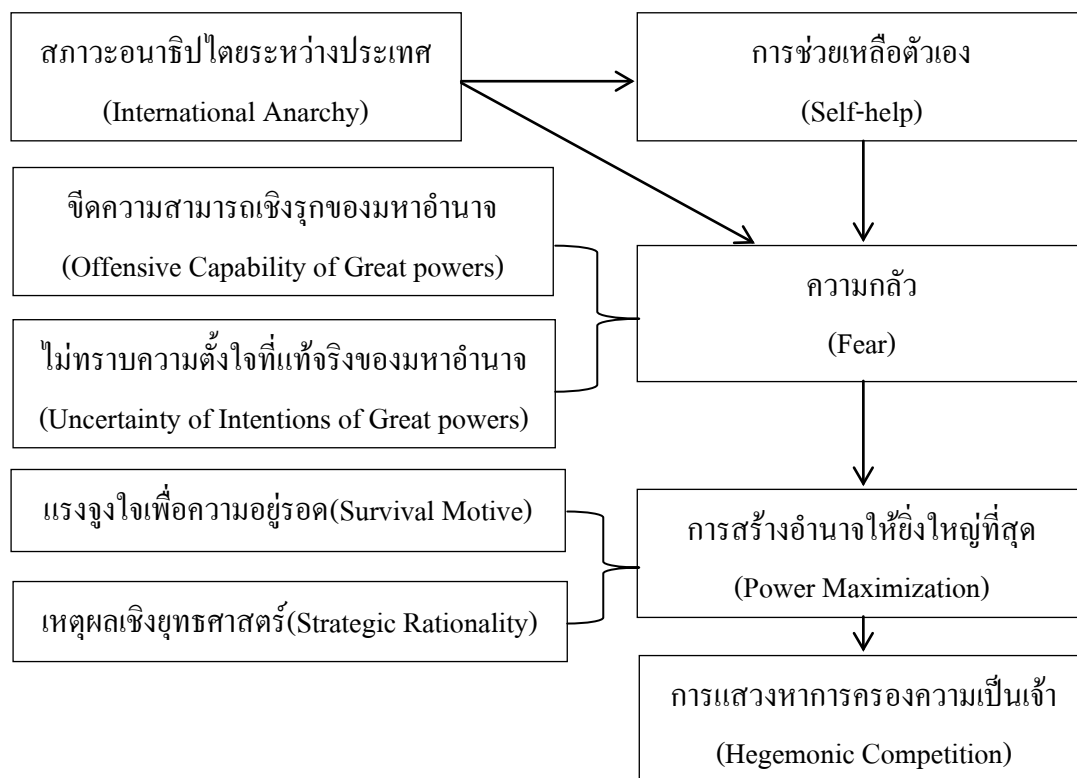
สภาวะอนาธิปไตยระหว่างประเทศ
(International Anarchy)

การช่วยเหลือตัวเอง
(Self-help)

ขีดความสามารถเชิงรุกของมหาอำนาจ
(Offensive Capability of Great powers)

ไม่ทราบความตั้งใจที่แท้จริงของมหาอำนาจ
(Uncertainty of Intentions of Great powers)

ความกลัว
(Fear)

แรงจูงใจเพื่อความอยู่รอด(Survival Motive)

เหตุผลเชิงยุทธศาสตร์(Strategic Rationality)

การสร้างอำนาจให้ยิ่งใหญ่ที่สุด
(Power Maximization)

การแสวงหาการครองความเป็นเจ้า
(Hegemonic Competition)